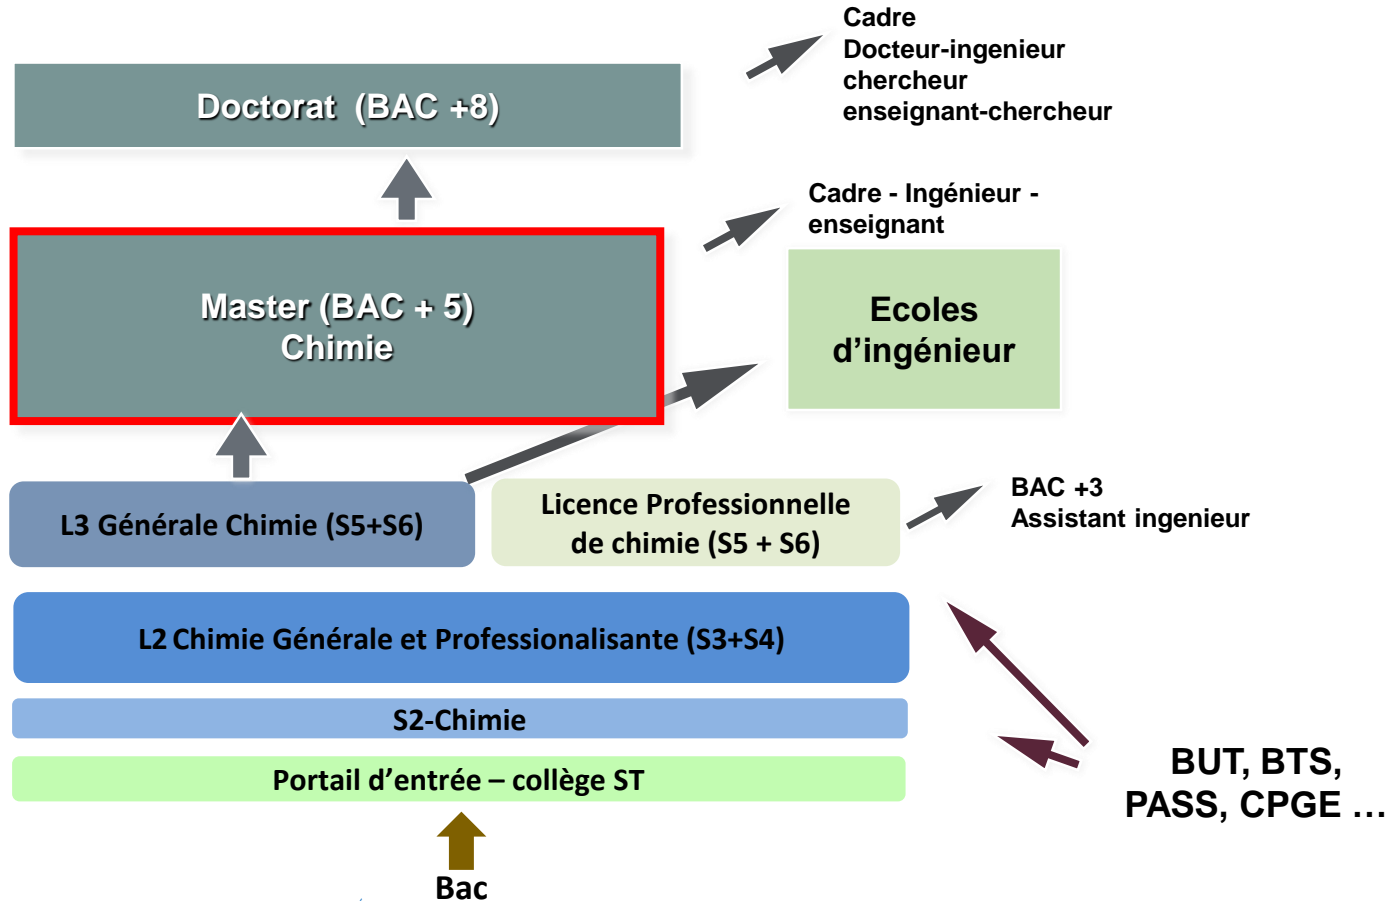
Cadre
Docteur-ingenieur
chercheur
enseignant-chercheur

Doctorat (BAC +8)

Cadre - Ingénieur - enseignant

Master (BAC + 5)
Chimie

Ecoles d'ingénieur

L3 Générale Chimie (S5+S6)

Licence Professionnelle de chimie (S5 + S6)

BAC +3
Assistant ingenieur

L2 Chimie Générale et Professionalisante (S3+S4)

S2-Chimie

Portail d'entrée – collège ST

Bac

BUT, BTS, PASS, CPGE …